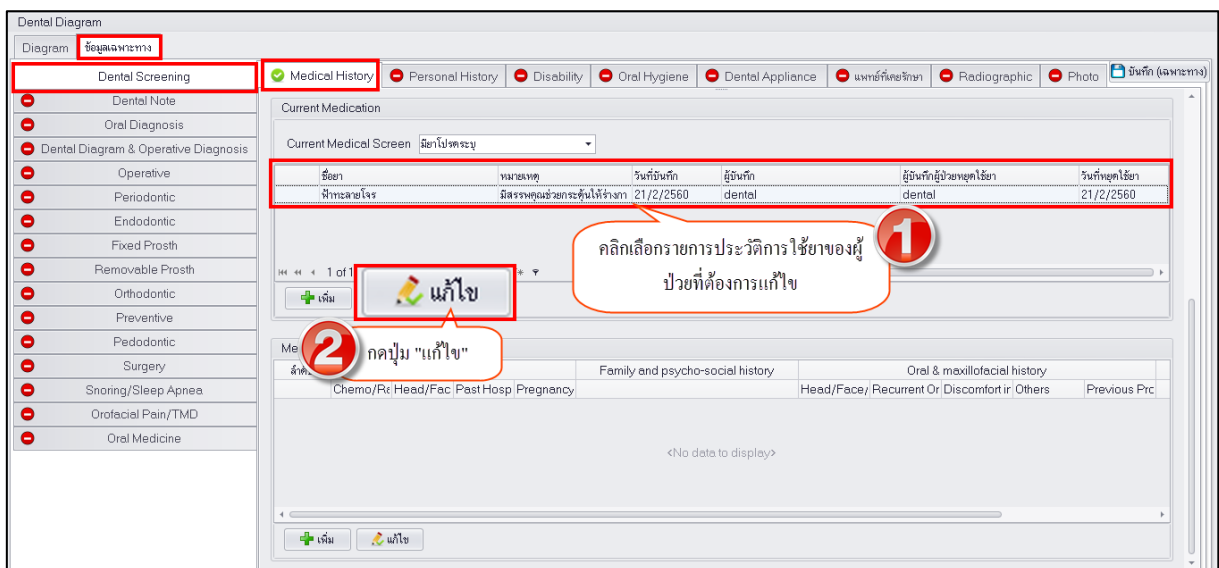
Dental Diagram

Diagram | ข้อมูลเฉพาะทาง

Dental Screening
Dental Note
Oral Diagnosis
Dental Diagram & Operative Diagnosis
Operative
Periodontic
Endodontic
Fixed Prosth
Removable Prosth
Orthodontic
Preventive
Pedodontic
Surgery
Snoring/Sleep Apnea
Orofacial Pain/TMD
Oral Medicine

Medical History | Personal History | Disability | Oral Hygiene | Dental Appliance | แพทย์ที่เคยรักษา | Radiographic | Photo | บันทึก (เฉพาะทาง)

Current Medication

Current Medical Screen มียาโปรดระบุ

| ชื่อยา | หมายเหตุ | วันที่บันทึก | ผู้บันทึก | ผู้บันทึกผู้ป่วยหยุดใช้ยา | วันที่หยุดใช้ยา |
|---|---|---|---|---|---|
| ฟ้าทะลายโจร | มีสรรพคุณช่วยกระตุ้นให้ร่างกา | 21/2/2560 | dental | dental | 21/2/2560 |

1 of 1

เพิ่ม

แก้ไข

1 คลิกเลือกรายการประวัติการใช้ยาของผู้ป่วยที่ต้องการแก้ไข

2 กดปุ่ม "แก้ไข"

Me

ลำดับ

Family and psycho-social history

Oral & maxillofacial history

Chemo/Ra | Head/Fac | Past Hosp | Pregnancy | Head/Face/ | Recurrent Or | Discomfort ir | Others | Previous Prc

<No data to display>

เพิ่ม | แก้ไข